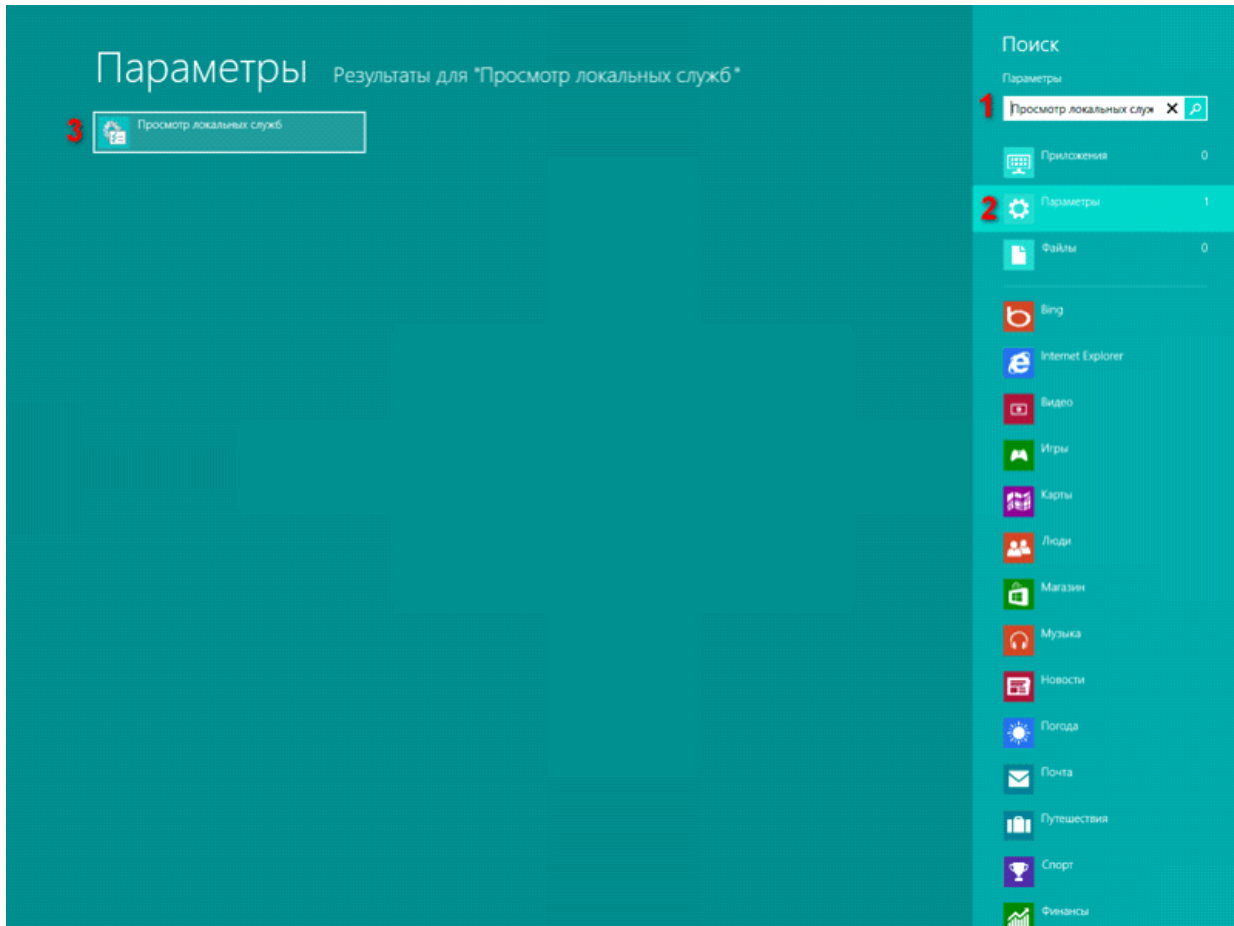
Параметры Результаты для "Просмотр локальных служб"

3 Просмотр локальных служб

Поиск

Параметры

1 Просмотр локальных служ

Приложения 0

2 Параметры 1

Файлы 0

Bing

Internet Explorer

Видео

Игры

Карты

Люди

Магазин

Музыка

Новости

Погода

Почта

Путешествия

Спорт

Финансы